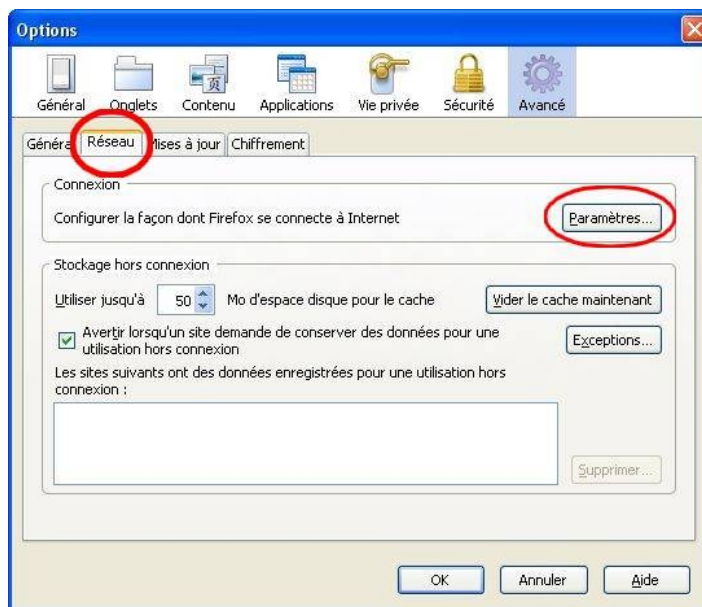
Options

Général Onglets Contenu Applications Vie privée Sécurité Avancé

Généra Réseau lises à jour Chiffrement

Connexion

Configurer la façon dont Firefox se connecte à Internet

Paramètres...

Stockage hors connexion

Utiliser jusqu'à 50 Mo d'espace disque pour le cache

Vider le cache maintenant

Avertir lorsqu'un site demande de conserver des données pour une utilisation hors connexion

Exceptions...

Les sites suivants ont des données enregistrées pour une utilisation hors connexion :

Supprimer...

OK Annuler Aide